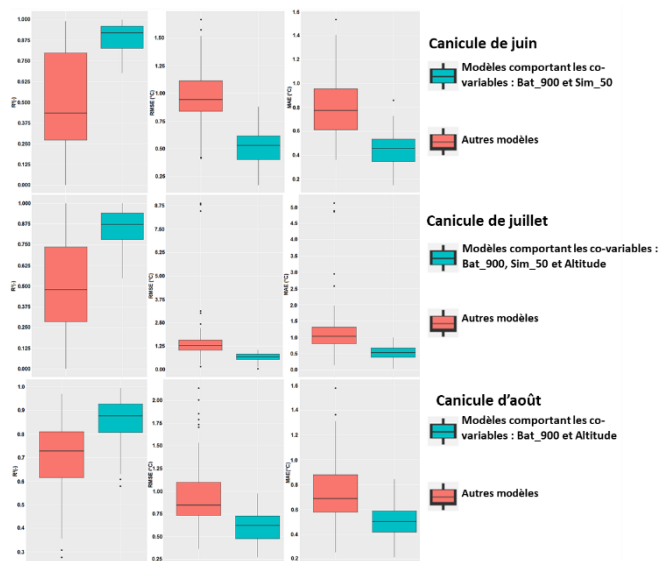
Canicule de juin

Modèles comportant les co-variables : Bat_900 et Sim_50

Autres modèles

Canicule de juillet

Modèles comportant les co-variables : Bat_900, Sim_50 et Altitude

Autres modèles

Canicule d'août

Modèles comportant les co-variables : Bat_900 et Altitude

Autres modèles

R²(-)
1.000
0.875
0.750
0.625
0.500
0.375
0.250
0.125
0.000

RMSE (°C)
1.75
1.50
1.25
1.00
0.75
0.50
0.25

MAE (°C)
1.6
1.4
1.2
1.0
0.8
0.6
0.4
0.2

R²(-)
1.000
0.875
0.750
0.625
0.500
0.375
0.250
0.125
0.000

RMSE (°C)
8.75
7.50
6.25
5.00
3.75
2.50
1.25
0.00

MAE (°C)
5.0
4.5
4.0
3.5
3.0
2.5
2.0
1.5
1.0
0.5

R²(-)
1.0
0.9
0.8
0.7
0.6
0.5
0.4
0.3

RMSE (°C)
2.00
1.75
1.50
1.25
1.00
0.75
0.50
0.25

MAE (°C)
1.6
1.4
1.2
1.0
0.8
0.6
0.4
0.2